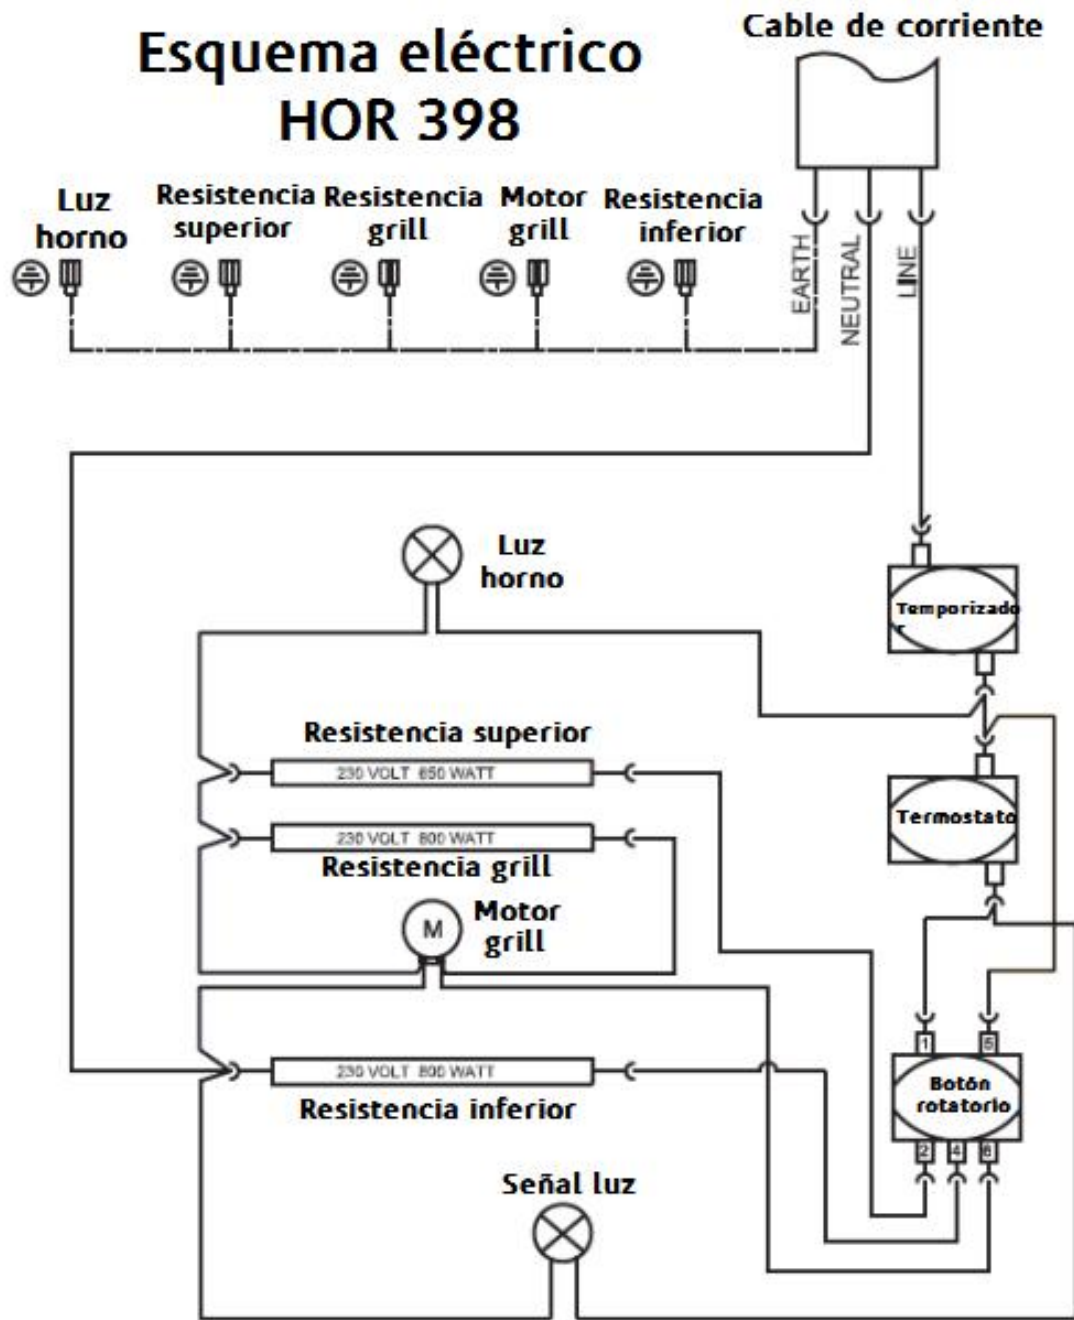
Esquema eléctrico
HOR 398

Cable de corriente

Luz horno

Resistencia superior

Resistencia grill

Motor grill

Resistencia inferior

EARTH

NEUTRAL

LINE

Luz horno

Temporizador

Resistencia superior

230 VOLT 650 WATT

230 VOLT 800 WATT

Resistencia grill

Termostato

M

Motor grill

1

5

230 VOLT 800 WATT

Botón rotatorio

Resistencia inferior

2

4

6

Señal luz